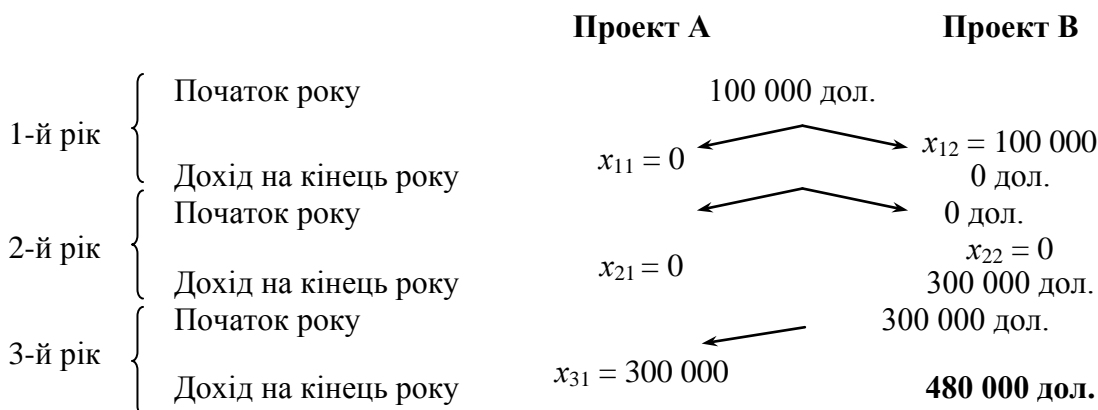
**Проект A** **Проект B**

1-й рік
Початок року
100 000 дол.
Дохід на кінець року
$x_{11} = 0$
$x_{12} = 100\ 000$
0 дол.

2-й рік
Початок року
0 дол.
$x_{22} = 0$
Дохід на кінець року
$x_{21} = 0$
300 000 дол.

3-й рік
Початок року
300 000 дол.
Дохід на кінець року
$x_{31} = 300\ 000$
**480 000 дол.**